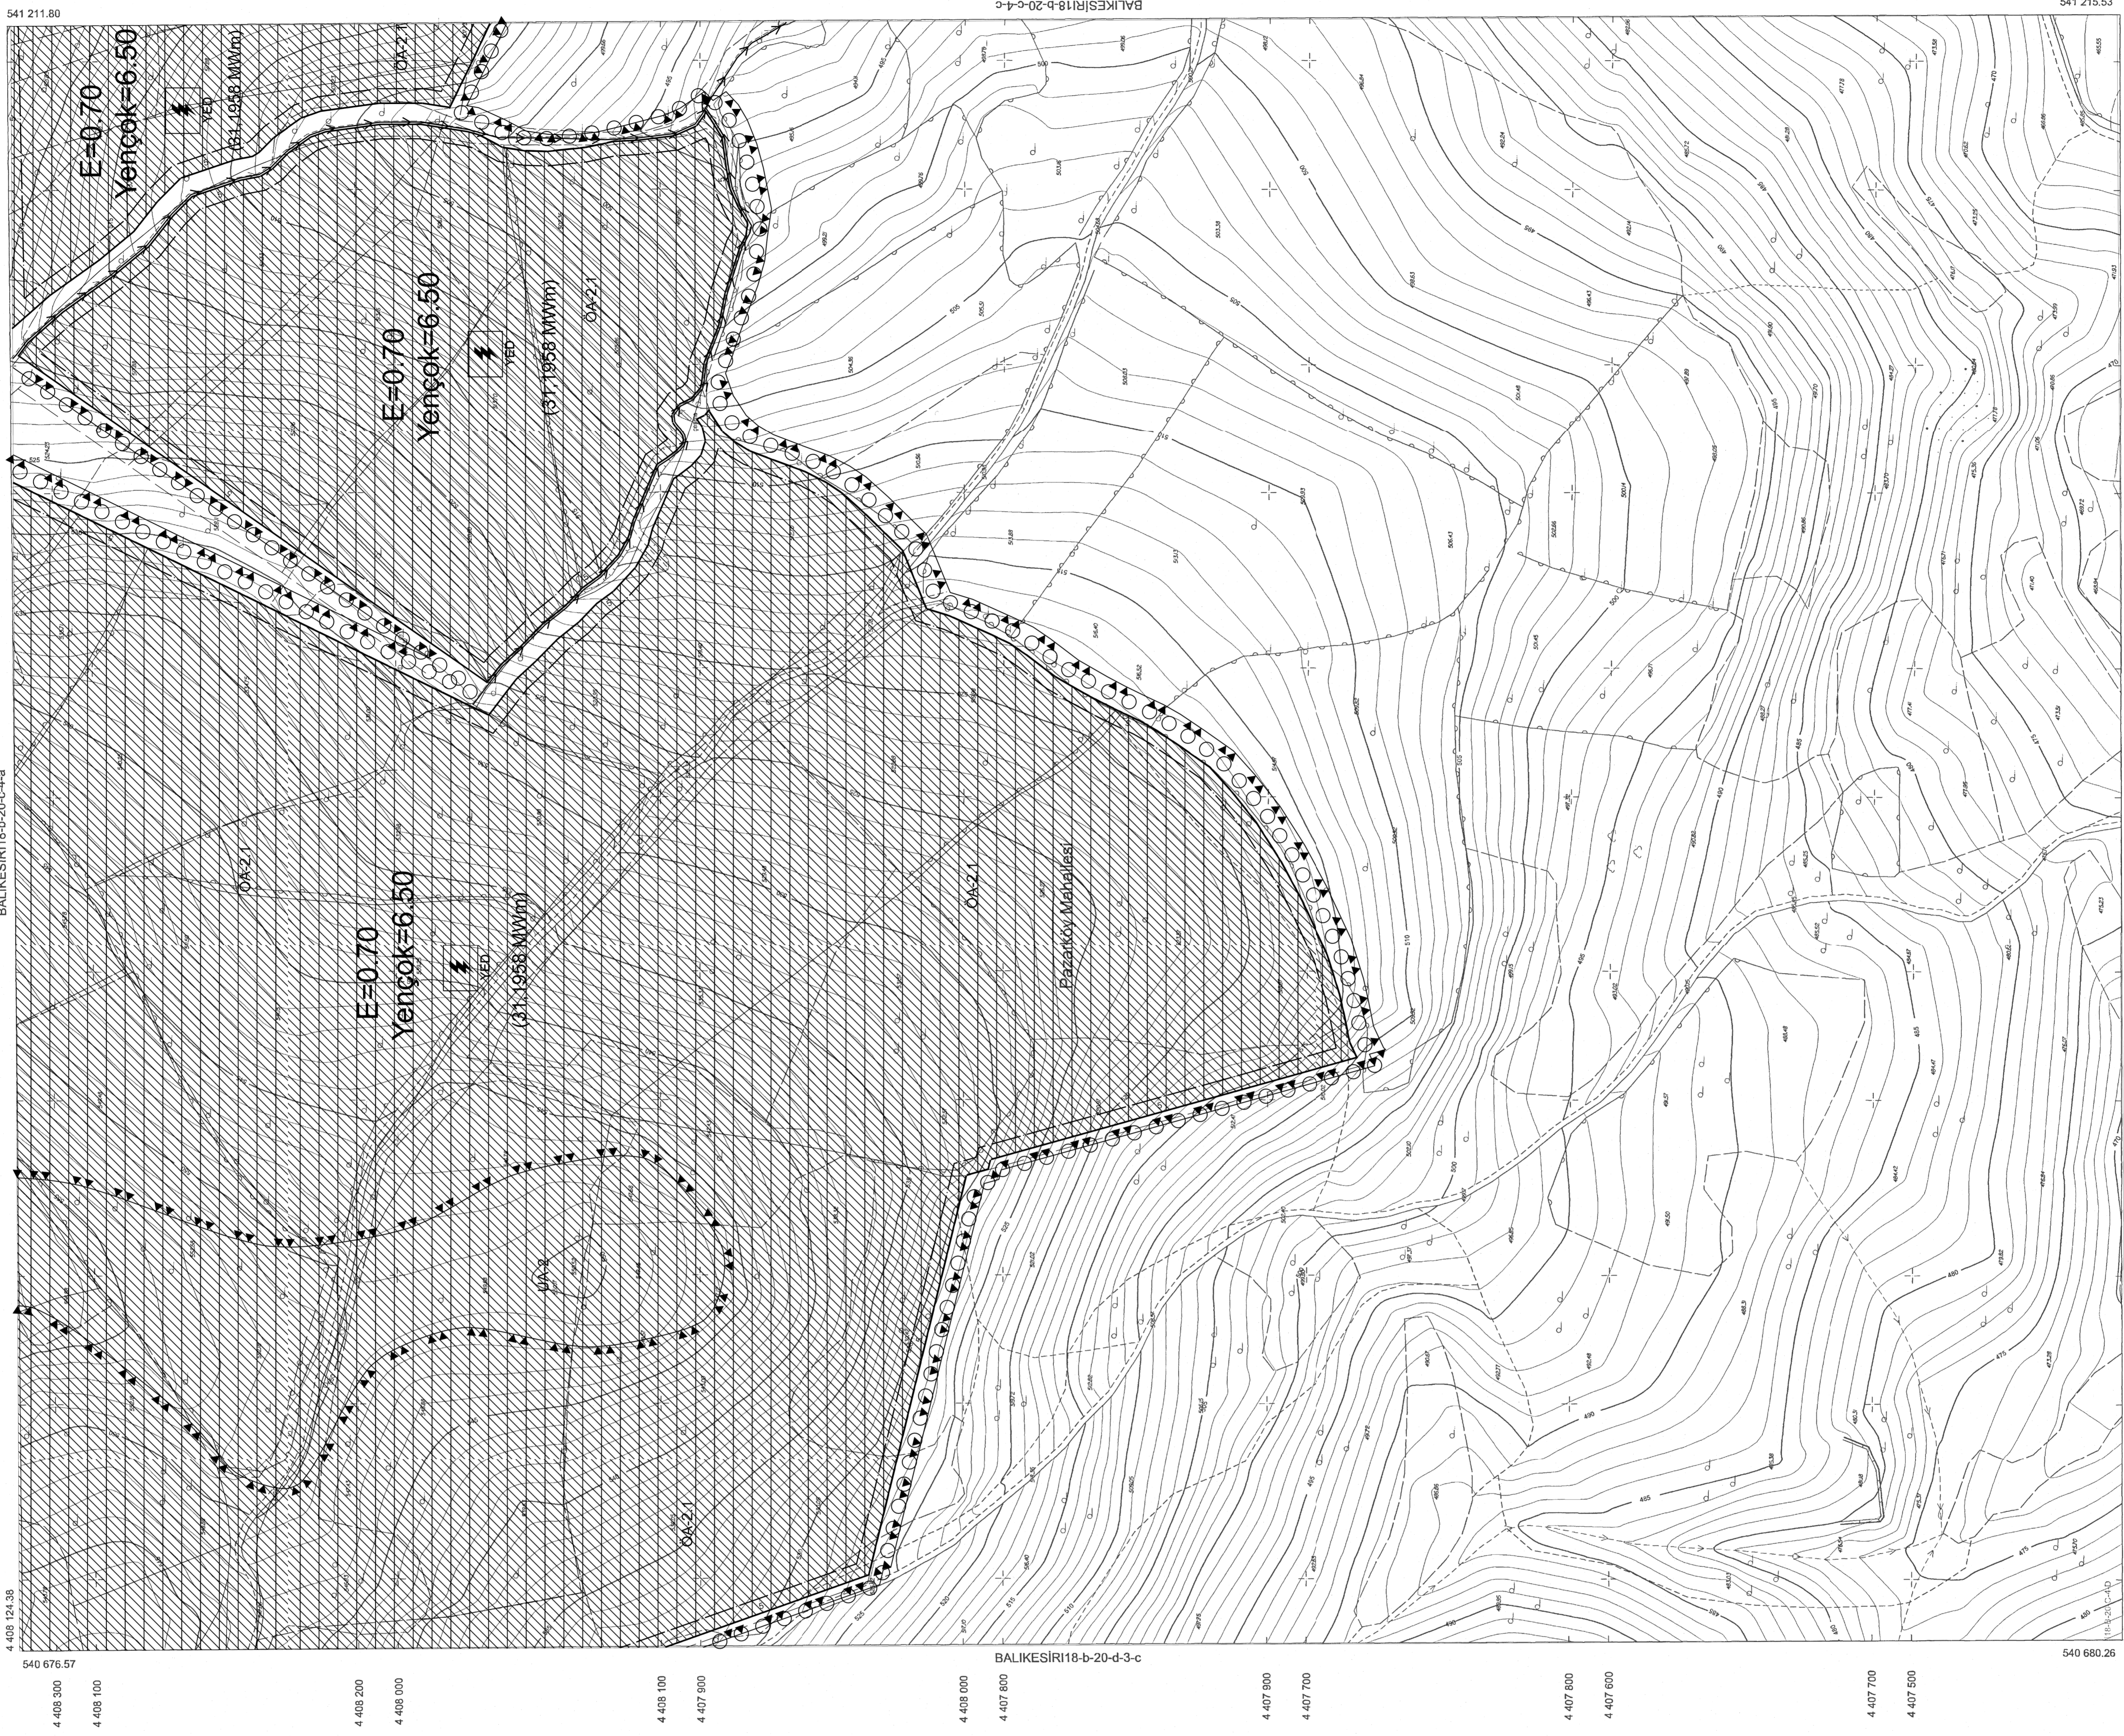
541 211.80
BALIKESİRİ18-b-20-c-4-c
541 215.53

E=0.70
Yençok=6.50
YED
(31.1958 MWm)
ÖA-2.1

E=0.70
Yençok=6.50
YED
(31.1958 MWm)
ÖA-2.1

BALIKESİRİ18-b-20-c-4-d

ÖA-2.1
E=0.70
Yençok=6.50
YED
(31.1958 MWm)
ÖA-2.1
Pazarköy Mahallesi

ÖA-2
ÖA-2.1

4 408 124.38
4 408 676.57
BALIKESİRİ18-b-20-d-3-c
540 680.26

4 408 300
4 408 100
4 408 200
4 408 000
4 408 100
4 407 900
4 408 000
4 407 800
4 407 900
4 407 700
4 407 800
4 407 600
4 407 700
4 407 500